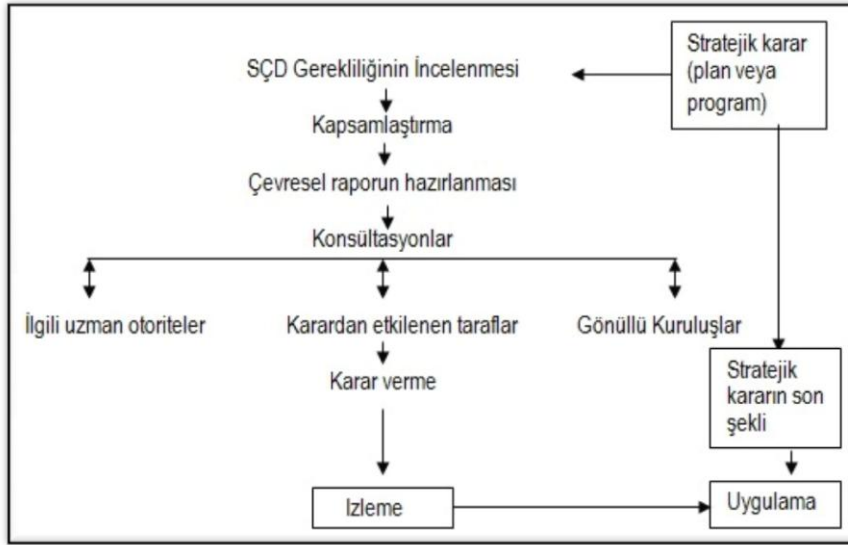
Stratejik karar (plan veya program)

SÇD Gerekliliğinin İncelenmesi

Kapsamlaştırma

Çevresel raporun hazırlanması

Konsültasyonlar

İlgili uzman otoriteler

Karardan etkilenen taraflar

Gönüllü Kuruluşlar

Karar verme

Stratejik kararın son şekli

Izleme

Uygulama